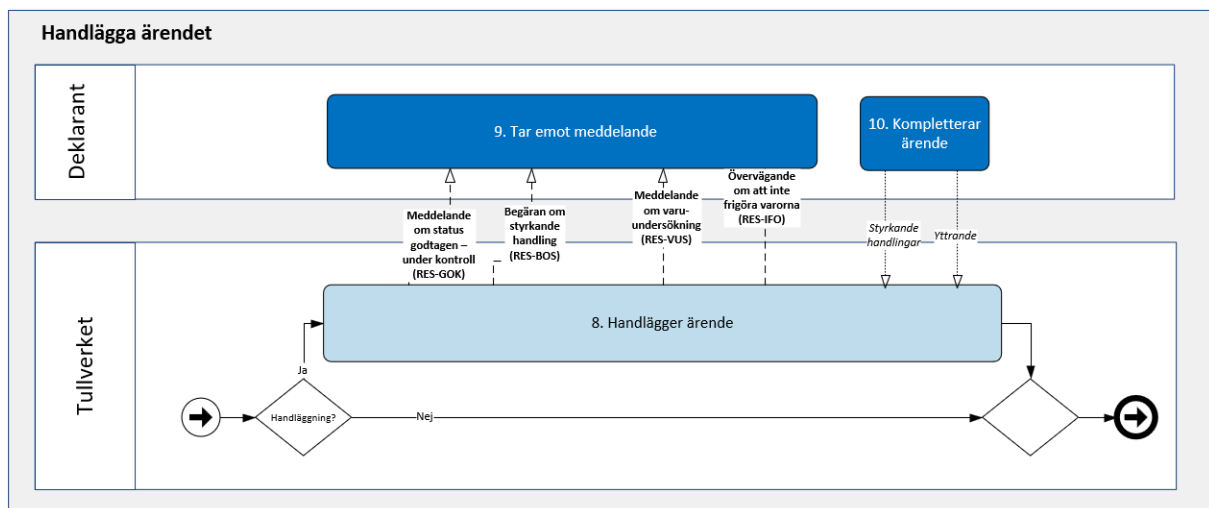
Handlägga ärendet

Deklarant

9. Tar emot meddelande

10. Kompletterar ärende

Meddelande om status godtagen – under kontroll (RES-GOK)

Begäran om styrkande handling (RES-BOS)

Meddelande om varuundersökning (RES-VUS)

Övervägande om att inte frigöra varorna (RES-IFO)

Styrkande handlingar

Yttrande

Tullverket

8. Handlägger ärende

Ja

Handläggning?

Nej